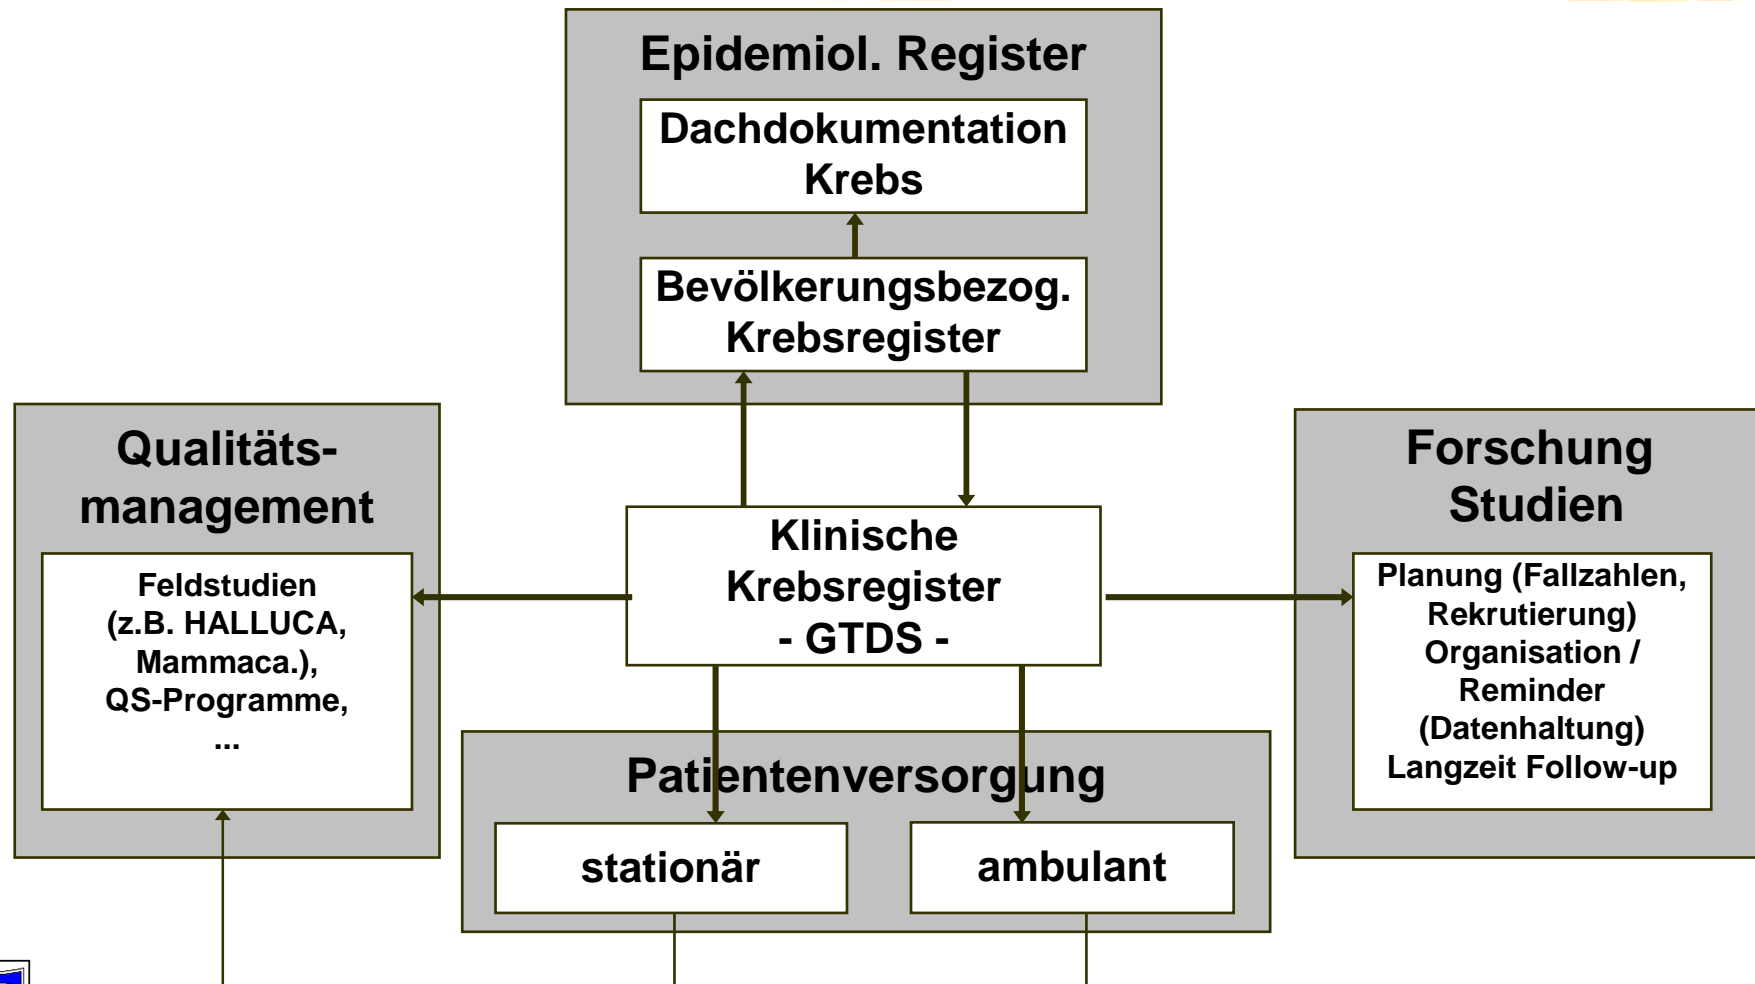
Epidemiol. Register

Dachdokumentation Krebs

Bevölkerungsbezog. Krebsregister

Qualitäts-management

Feldstudien (z.B. HALLUCA, Mammaca.), QS-Programme, ...

Klinische Krebsregister - GTDS -

Forschung Studien

Planung (Fallzahlen, Rekrutierung) Organisation / Reminder (Datenhaltung) Langzeit Follow-up

Patientenversorgung

stationär

ambulant